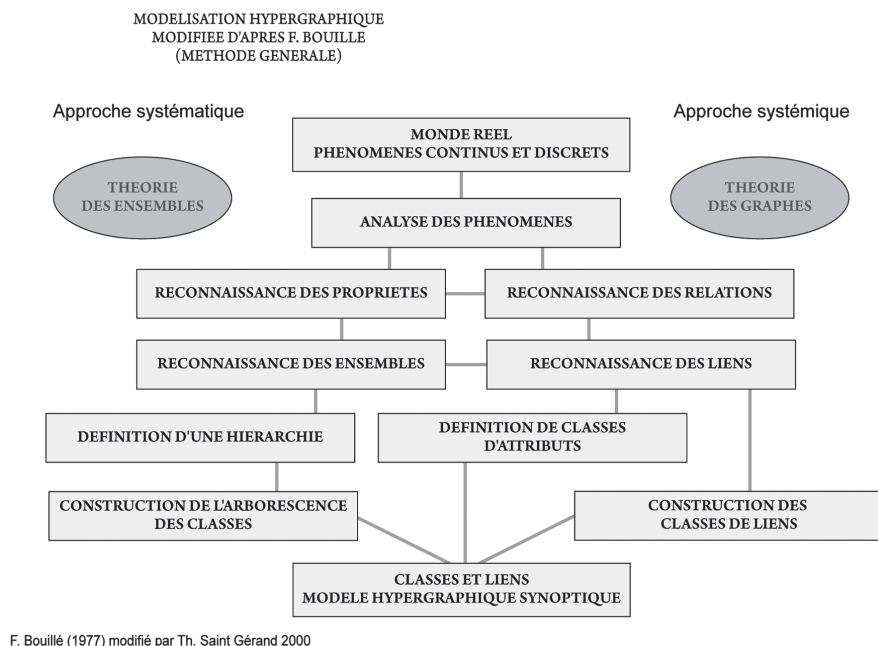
MODELISATION HYPERGRAPHIQUE
MODIFIEE D'APRES F. BOUILLE
(METHODE GENERALE)

Approche systématique

Approche systémique

MONDE REEL
PHENOMENES CONTINUS ET DISCRETS

THEORIE DES ENSEMBLES

THEORIE DES GRAPHES

ANALYSE DES PHENOMENES

RECONNAISSANCE DES PROPRIETES

RECONNAISSANCE DES RELATIONS

RECONNAISSANCE DES ENSEMBLES

RECONNAISSANCE DES LIENS

DEFINITION D'UNE HIERARCHIE

DEFINITION DE CLASSES D'ATTRIBUTS

CONSTRUCTION DE L'ARBORESCENCE DES CLASSES

CONSTRUCTION DES CLASSES DE LIENS

CLASSES ET LIENS
MODELE HYPERGRAPHIQUE SYNOPTIQUE

F. Bouillé (1977) modifié par Th. Saint Gérand 2000